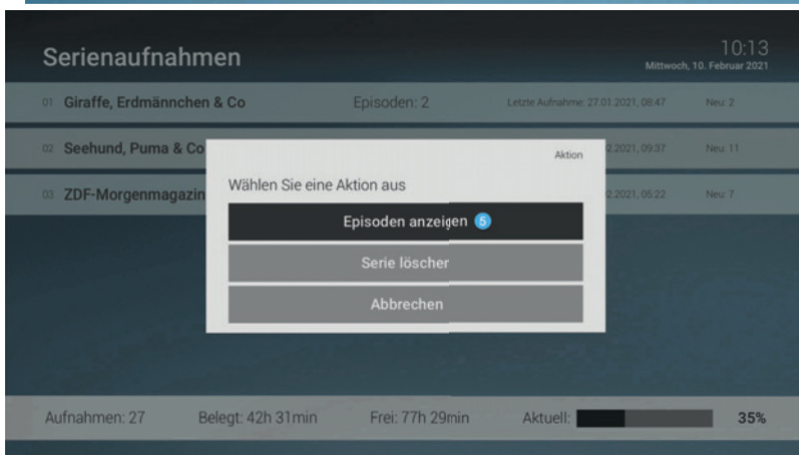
Serienaufnahmen

10:13
Mittwoch, 10. Februar 2021

01 Giraffe, Erdmännchen & Co | Episoden: 2 | Letzte Aufnahme: 27.01.2021, 08:47 | Neu: 2

02 Seehund, Puma & Co | 2.2021, 09:37 | Neu: 11

03 ZDF-Morgenmagazin | 2.2021, 05:22 | Neu: 7

Aktion

Wählen Sie eine Aktion aus

Episoden anzeigen 5

Serie löscher

Abbrechen

Aufnahmen: 27 Belegt: 42h 31min Frei: 77h 29min Aktuell: 35%